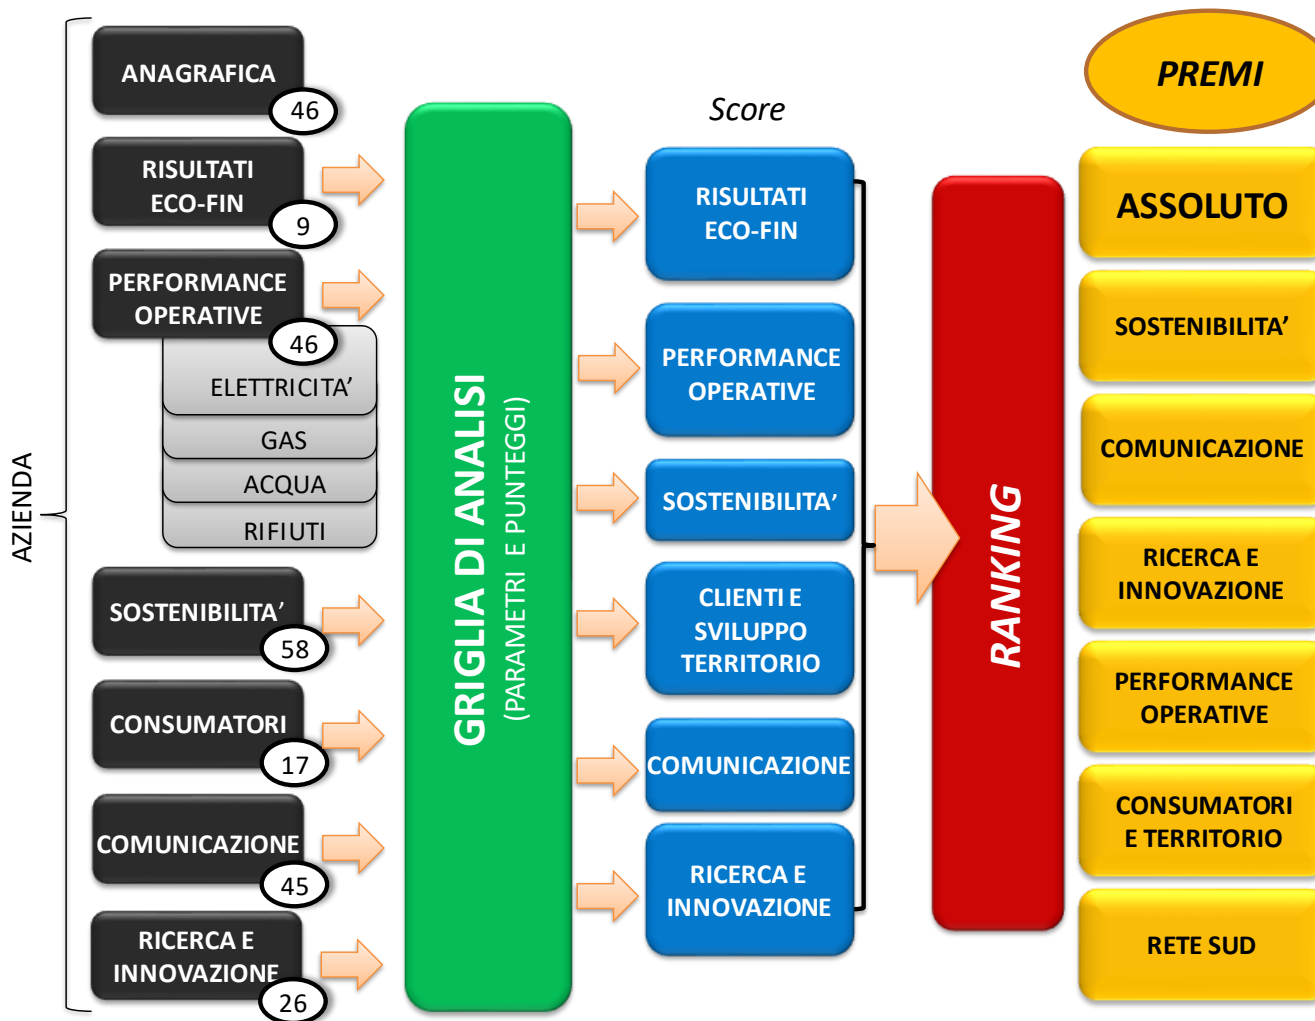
AZIENDA

ANAGRAFICA
46

RISULTATI ECO-FIN
9

PERFORMANCE OPERATIVE
46

ELETTRICITA'

GAS

ACQUA

RIFIUTI

SOSTENIBILITA'
58

CONSUMATORI
17

COMUNICAZIONE
45

RICERCA E INNOVAZIONE
26

GRIGLIA DI ANALISI
(PARAMETRI E PUNTEGGI)

Score

RISULTATI ECO-FIN

PERFORMANCE OPERATIVE

SOSTENIBILITA'

CLIENTI E SVILUPPO TERRITORIO

COMUNICAZIONE

RICERCA E INNOVAZIONE

RANKING

PREMI

ASSOLUTO

SOSTENIBILITA'

COMUNICAZIONE

RICERCA E INNOVAZIONE

PERFORMANCE OPERATIVE

CONSUMATORI E TERRITORIO

RETE SUD